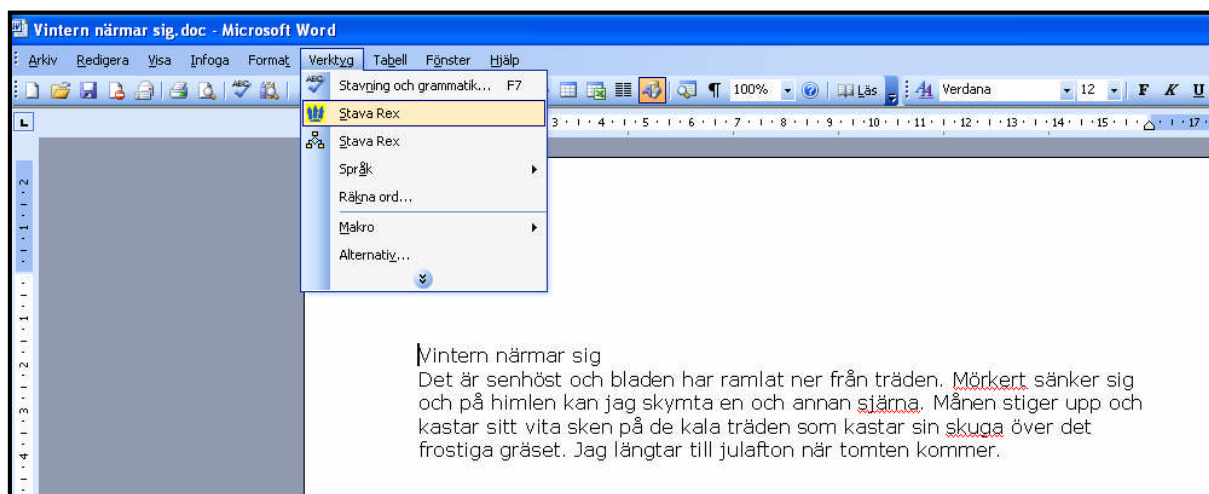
Vintern närmar sig.doc - Microsoft Word

Arkiv Redigera Visa Infoga Format Verktyg Tabell Fönster Hjälp

100% Läs Verdana 12 F K U

Stavning och grammatik... F7
Stava Rex
Stava Rex
Språk
Räkna ord...
Makro
Alternativ...

Vintern närmar sig
Det är senhöst och bladen har ramlat ner från träden. Mörkert sänker sig och på himlen kan jag skymta en och annan sjärna. Månen stiger upp och kastar sitt vita sken på de kala träden som kastar sin skuga över det frostiga gräset. Jag längtar till julafton när tomten kommer.